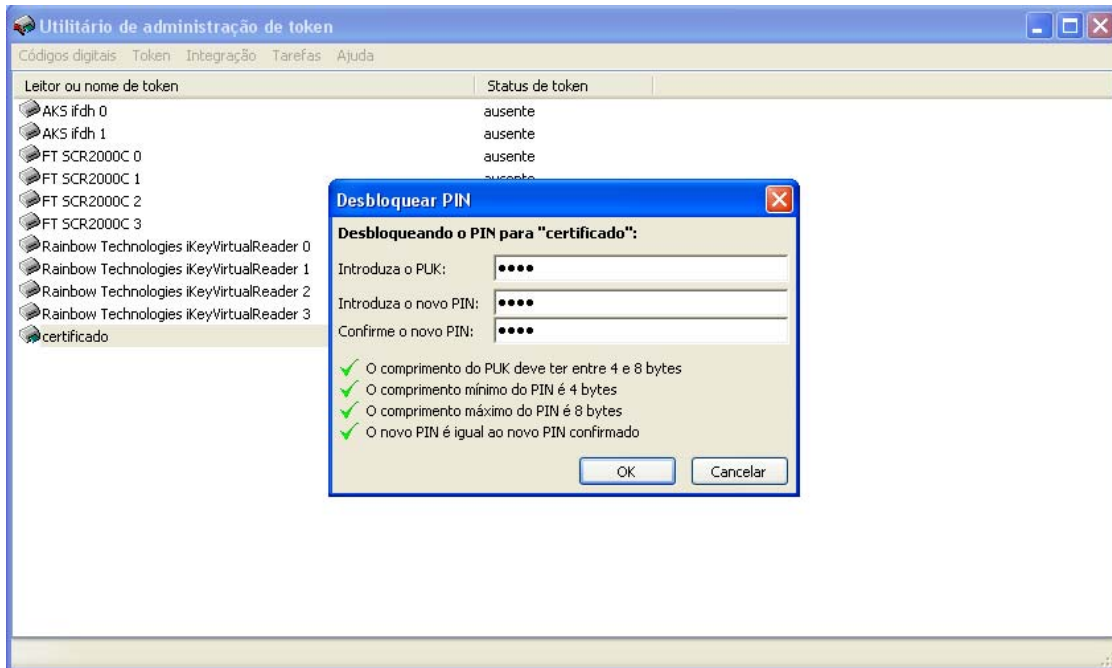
Utilitário de administração de token

Códigos digitais Token Integração Tarefas Ajuda

| Leitor ou nome de token | Status de token |
|---|---|
| AKS ifdh 0 | ausente |
| AKS ifdh 1 | ausente |
| FT SCR2000C 0 | ausente |
| FT SCR2000C 1 | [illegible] |
| FT SCR2000C 2 | |
| FT SCR2000C 3 | |
| Rainbow Technologies iKeyVirtualReader 0 | |
| Rainbow Technologies iKeyVirtualReader 1 | |
| Rainbow Technologies iKeyVirtualReader 2 | |
| Rainbow Technologies iKeyVirtualReader 3 | |
| certificado | |

Desbloquear PIN

Desbloqueando o PIN para "certificado":

Introduza o PUK: ••••

Introduza o novo PIN: ••••

Confirme o novo PIN: ••••

O comprimento do PUK deve ter entre 4 e 8 bytes
O comprimento mínimo do PIN é 4 bytes
O comprimento máximo do PIN é 8 bytes
O novo PIN é igual ao novo PIN confirmado

OK Cancelar